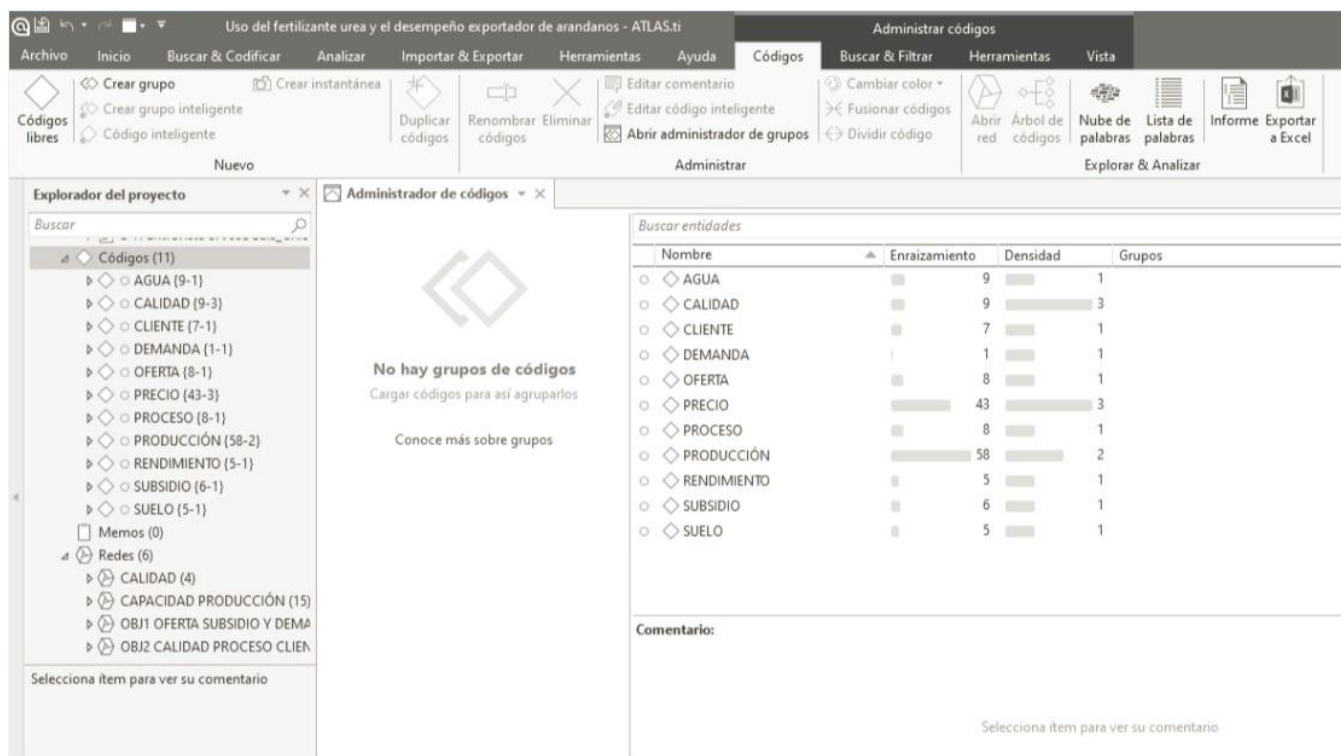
Uso del fertilizante urea y el desempeño exportador de arandanos - ATLAS.ti

Administrar códigos

Archivo Inicio Buscar & Codificar Analizar Importar & Exportar Herramientas Ayuda Códigos Buscar & Filtrar Herramientas Vista

Códigos libres
Crear grupo
Crear grupo inteligente
Código inteligente
Crear instantánea
Nuevo

Duplicar códigos
Renombrar códigos
Eliminar
Editar comentario
Editar código inteligente
Abrir administrador de grupos
Cambiar color
Fusionar códigos
Dividir código
Administrar

Abrir red
Árbol de códigos
Nube de palabras
Lista de palabras
Informe
Exportar a Excel
Explorar & Analizar

Explorador del proyecto
Buscar
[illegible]
Códigos (11)
AGUA {9-1}
CALIDAD {9-3}
CLIENTE {7-1}
DEMANDA {1-1}
OFERTA {8-1}
PRECIO {43-3}
PROCESO {8-1}
PRODUCCIÓN {58-2}
RENDIMIENTO {5-1}
SUBSIDIO {6-1}
SUELO {5-1}
Memos (0)
Redes (6)
CALIDAD (4)
CAPACIDAD PRODUCCIÓN (15)
OBJ1 OFERTA SUBSIDIO Y DEMA
OBJ2 CALIDAD PROCESO CLIEN

Selecciona ítem para ver su comentario

Administrador de códigos

No hay grupos de códigos
Cargar códigos para así agruparlos

Conoce más sobre grupos

Buscar entidades

| Nombre | Enraizamiento | Densidad | Grupos |
|---|---|---|---|
| AGUA | 9 | 1 | |
| CALIDAD | 9 | 3 | |
| CLIENTE | 7 | 1 | |
| DEMANDA | 1 | 1 | |
| OFERTA | 8 | 1 | |
| PRECIO | 43 | 3 | |
| PROCESO | 8 | 1 | |
| PRODUCCIÓN | 58 | 2 | |
| RENDIMIENTO | 5 | 1 | |
| SUBSIDIO | 6 | 1 | |
| SUELO | 5 | 1 | |

Comentario:

Selecciona ítem para ver su comentario